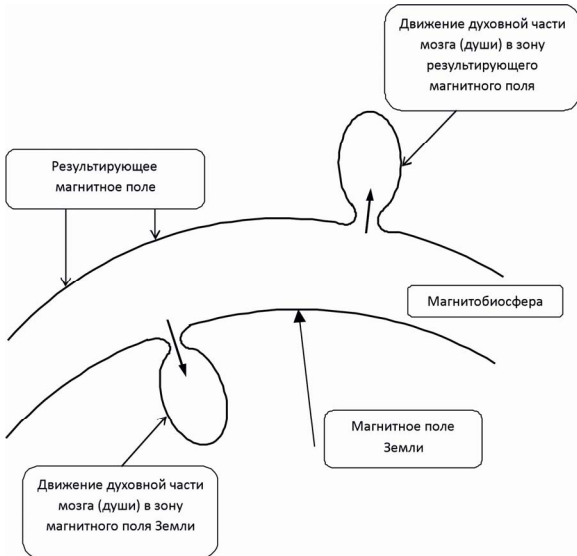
Движение духовной части мозга (души) в зону результирующего магнитного поля

Результирующее магнитное поле

Магнитобиосфера

Магнитное поле Земли

Движение духовной части мозга (души) в зону магнитного поля Земли